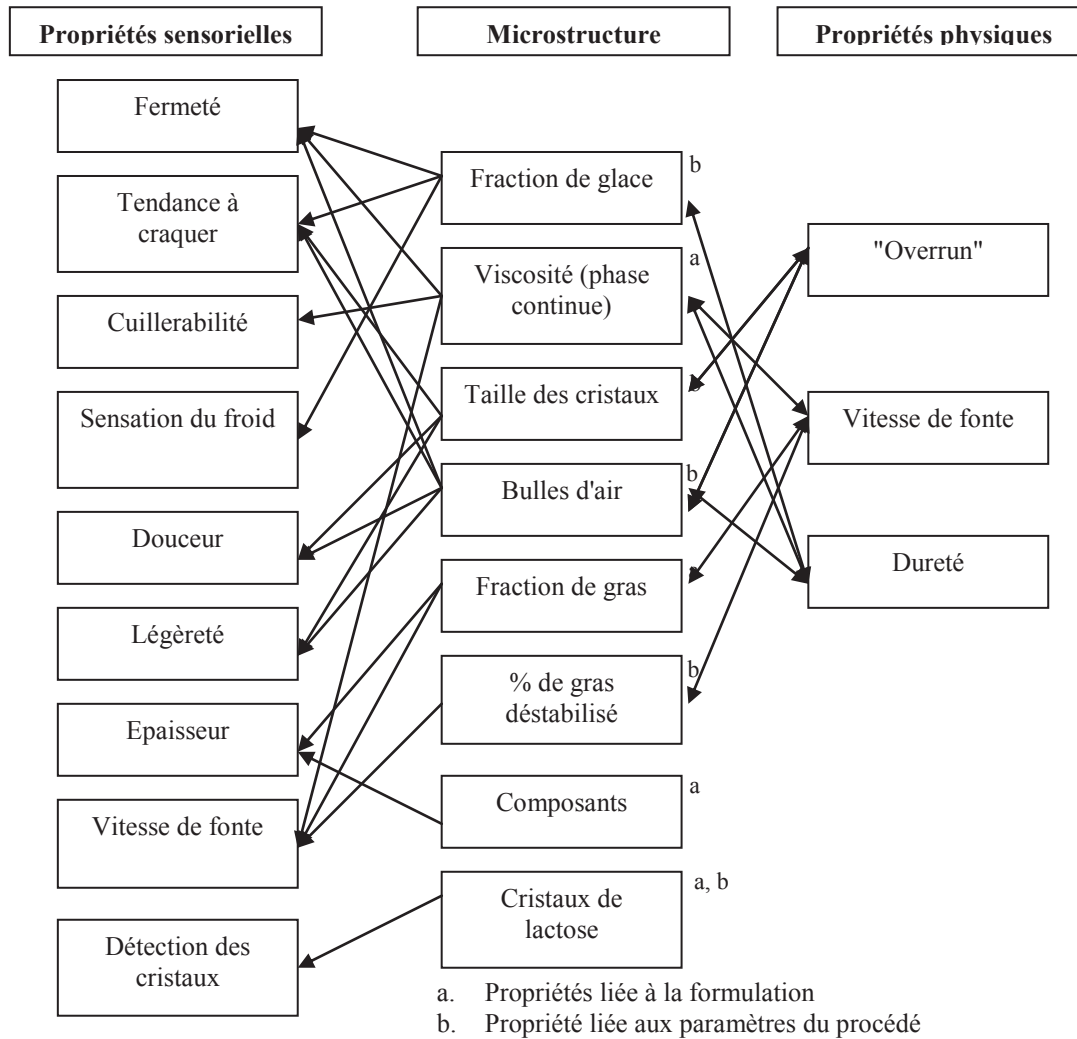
Propriétés sensorielles

Microstructure

Propriétés physiques

Fermeté

Tendance à craquer

Cuillerabilité

Sensation du froid

Douceur

Légèreté

Epaisseur

Vitesse de fonte

Détection des cristaux

Fraction de glace b

Viscosité (phase continue) a

Taille des cristaux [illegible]

Bulles d'air b

Fraction de gras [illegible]

% de gras déstabilisé b

Composants a

Cristaux de lactose a, b

"Overrun"

Vitesse de fonte

Dureté

a. Propriétés liée à la formulation
b. Propriété liée aux paramètres du procédé